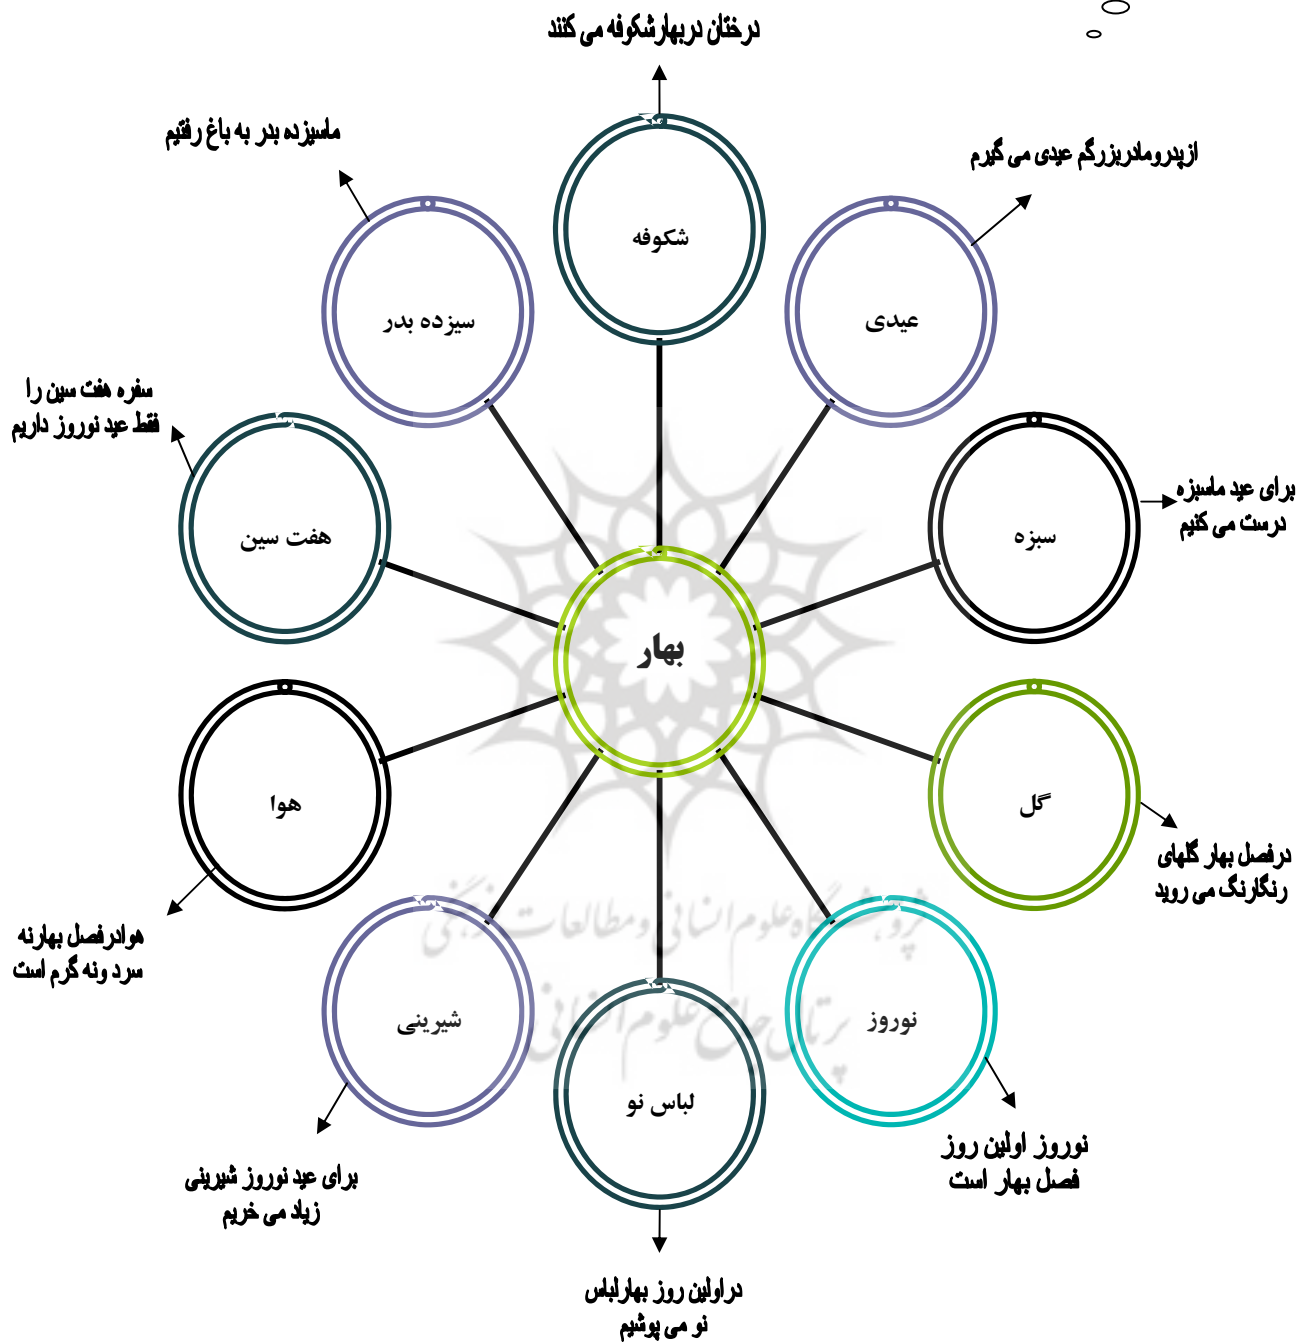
درختان دربهارشکوفه می کنند

ماسیزده بدر به باغ رفتیم

شکوفه

ازپدرومادربزرگم عیدی می گیرم

سیزده بدر

عیدی

سفره هفت سین را فقط عید نوروز داریم

سبزه

برای عید ماسبزه درست می کنیم

هفت سین

بهار

هوا

گل

درفصل بهار گلهای رنگارنگ می روید

هوادرفصل بهارنه سرد ونه گرم است

شیرینی

لباس نو

نوروز

نوروز اولین روز فصل بهار است

برای عید نوروز شیرینی زیاد می خریم

دراولین روز بهارلباس نو می پوشیم

پژوهشگاه علوم انسانی و مطالعات فرهنگی
پرتال جامع علوم انسانی